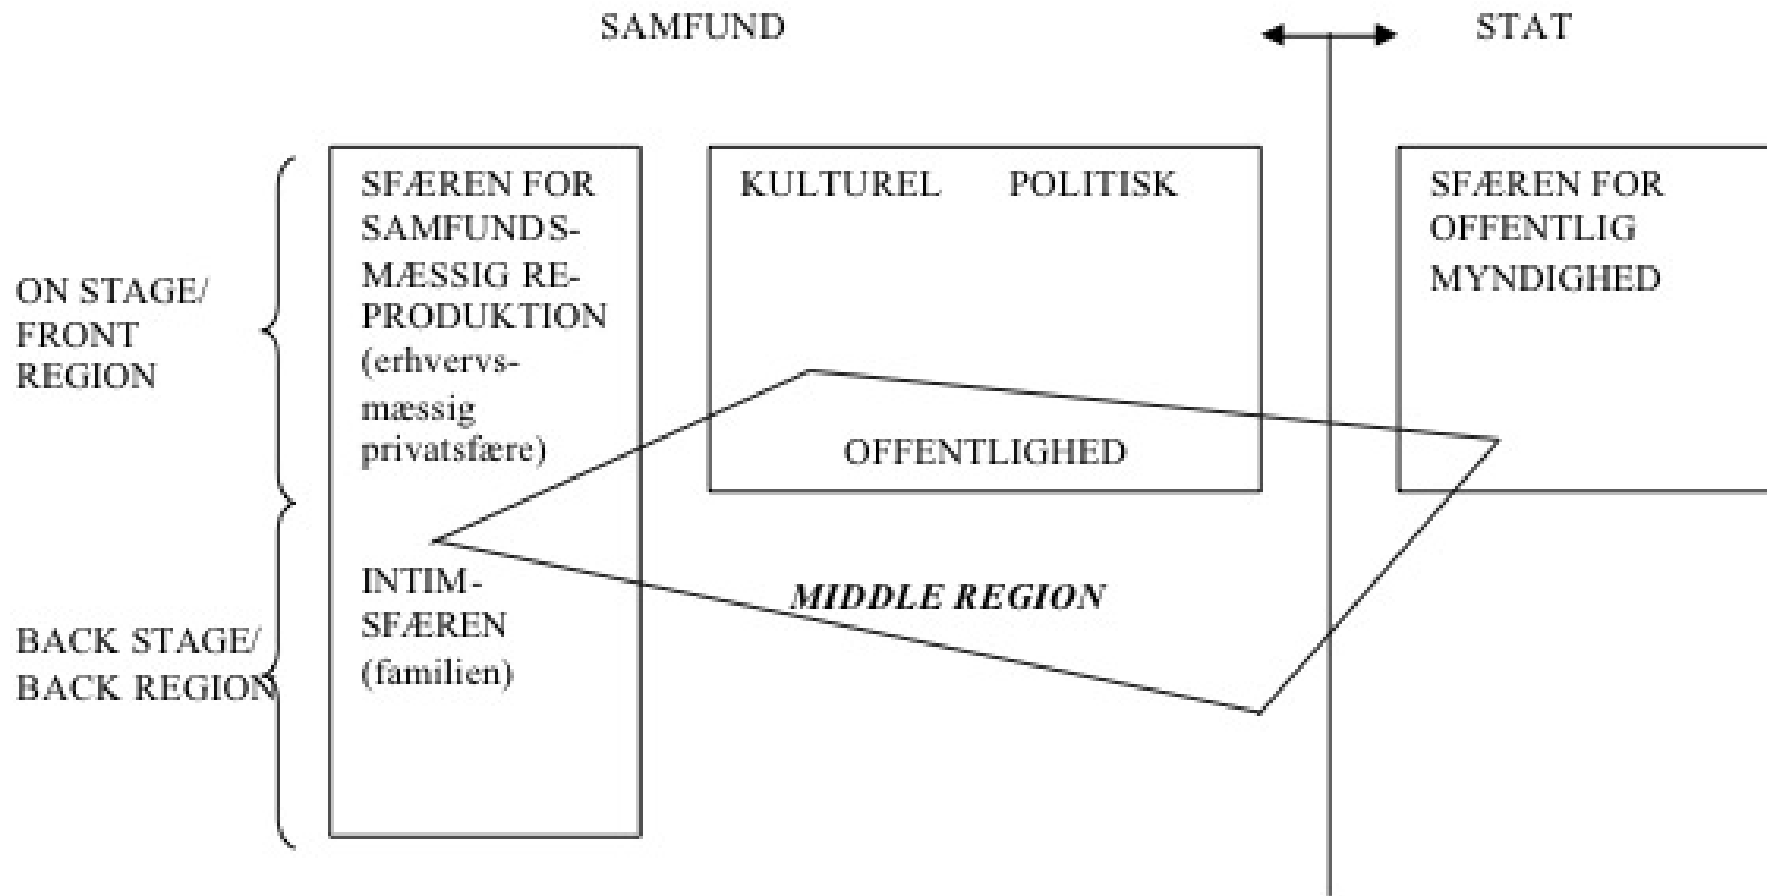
SAMFUND

STAT

ON STAGE/ FRONT REGION

BACK STAGE/ BACK REGION

SFÆREN FOR SAMFUNDS-MÆSSIG RE-PRODUKTION (erhvervs-mæssig privatsfære)

INTIM-SFÆREN (familien)

KULTUREL POLITISK

OFFENTLIGHED

MIDDLE REGION

SFÆREN FOR OFFENTLIG MYNDIGHED